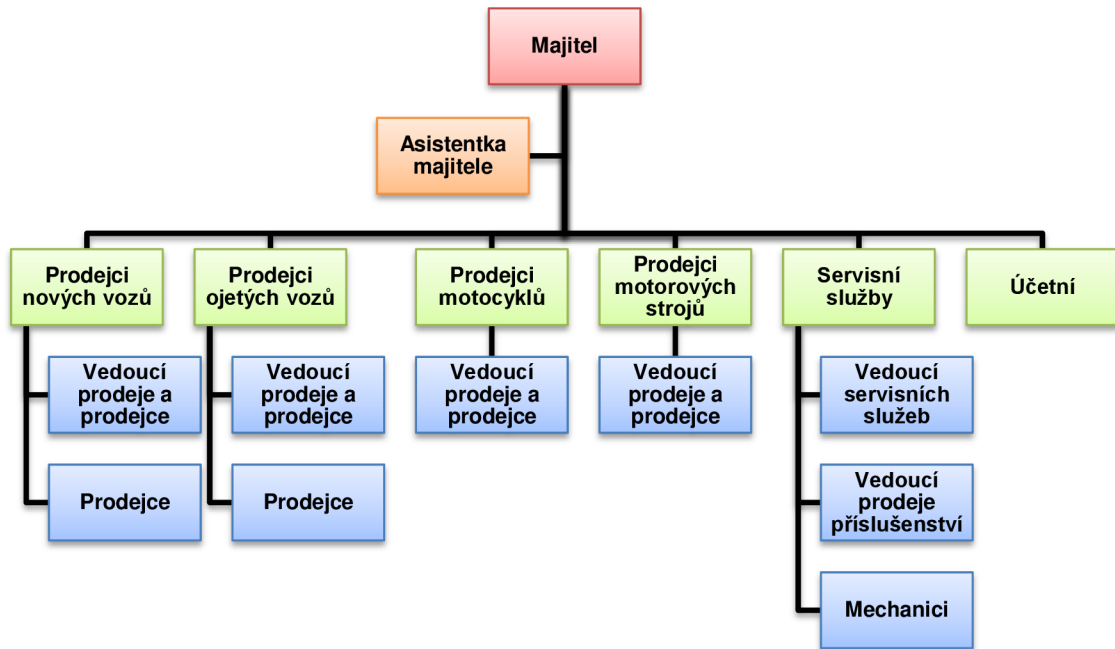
Majitel

Asistentka majitele

Prodejci nových vozů

Vedoucí prodeje a prodejce

Prodejce

Prodejci ojetých vozů

Vedoucí prodeje a prodejce

Prodejce

Prodejci motocyklů

Vedoucí prodeje a prodejce

Prodejci motorových strojů

Vedoucí prodeje a prodejce

Servisní služby

Vedoucí servisních služeb

Vedoucí prodeje příslušenství

Mechanici

Účetní